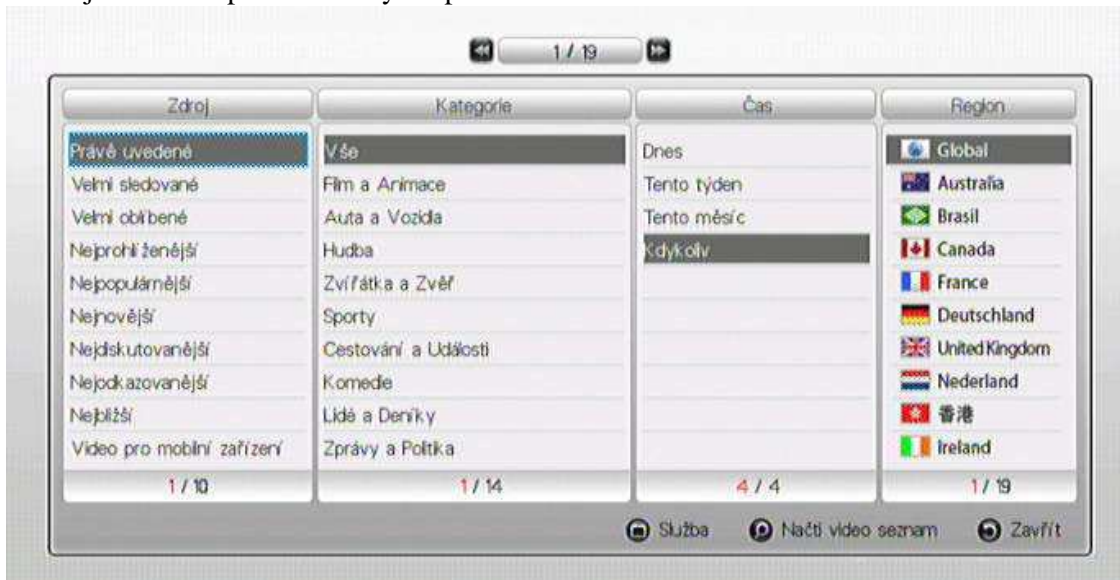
1 / 19

| Zdroj | Kategorie | Čas | Region |
|---|---|---|---|
| Právě uvedené | Vše | Dnes | Global |
| Velmi sledované | Film a Animace | Tento týden | Australia |
| Velmi oblíbené | Auta a Vozidla | Tento měsíc | Brasil |
| Nejprohlíženější | Hudba | Kdykoliv | Canada |
| Nejpopulárnější | Zvířátka a Zvěř | | France |
| Nejnovější | Sporty | | Deutschland |
| Nejdiskutovanější | Cestování a Události | | United Kingdom |
| Nejodkazovanější | Komedie | | Nederland |
| Nejbližší | Lidé a Deníky | | 香港 |
| Video pro mobilní zařízení | Zprávy a Politika | | Ireland |
| 1 / 10 | 1 / 14 | 4 / 4 | 1 / 19 |

Služba Načti video seznam Zavřít